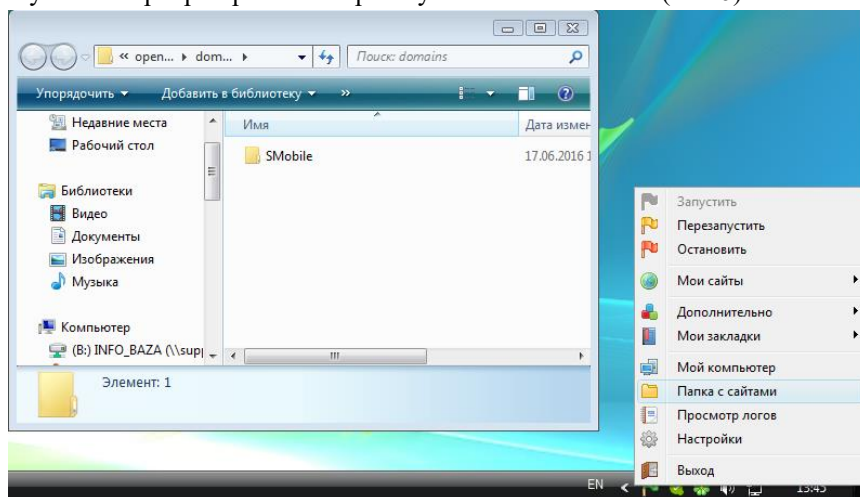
« open... ▸ dom... ▸
Поиск: domains
Упорядочить ▾ Добавить в библиотеку ▾ »
Недавние места
Рабочий стол
Библиотеки
Видео
Документы
Изображения
Музыка
Компьютер
(B:) INFO_BAZA (\\sup
Имя
Дата измен
SMobile
17.06.2016 1
Элемент: 1
Запустить
Перезапустить
Остановить
Мои сайты
Дополнительно
Мои закладки
Мой компьютер
Папка с сайтами
Просмотр логов
Настройки
Выход
EN
13:45